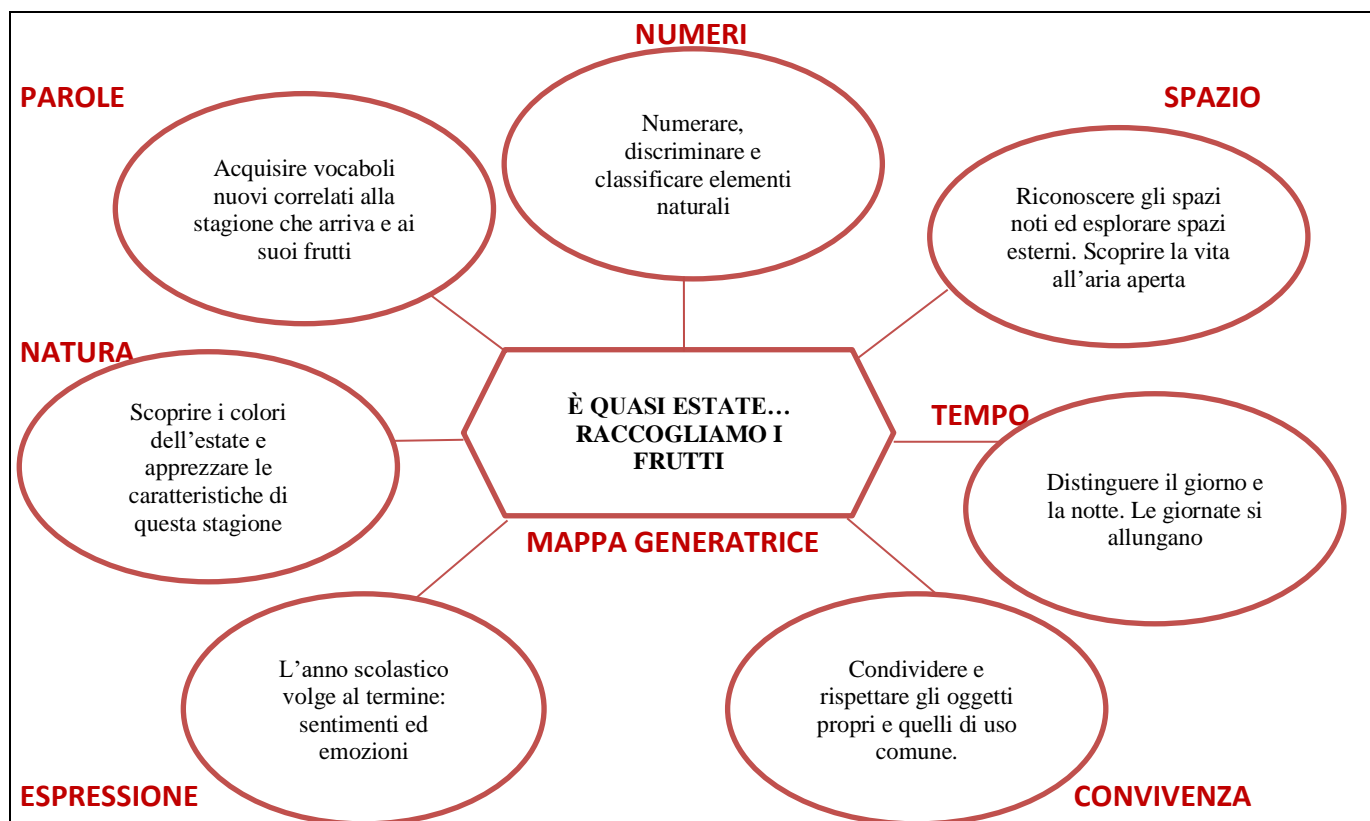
NUMERI

PAROLE

SPAZIO

Numerare, discriminare e classificare elementi naturali

Acquisire vocaboli nuovi correlati alla stagione che arriva e ai suoi frutti

Riconoscere gli spazi noti ed esplorare spazi esterni. Scoprire la vita all'aria aperta

NATURA

Scoprire i colori dell'estate e apprezzare le caratteristiche di questa stagione

È QUASI ESTATE… RACCOGLIAMO I FRUTTI

TEMPO

Distinguere il giorno e la notte. Le giornate si allungano

MAPPA GENERATRICE

L'anno scolastico volge al termine: sentimenti ed emozioni

Condividere e rispettare gli oggetti propri e quelli di uso comune.

ESPRESSIONE

CONVIVENZA